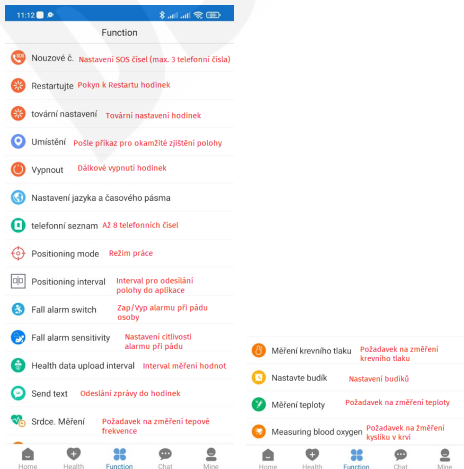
11:12

Function

Nouzové č. Nastavení SOS čísel (max. 3 telefonní čísla)

Restartujte Pokyn k Restartu hodinek

tovární nastavení Tovární nastavení hodinek

Umístění Pošle příkaz pro okamžité zjištění polohy

Vypnout Dálkové vypnutí hodinek

Nastavení jazyka a časového pásma

telefonní seznam Až 8 telefonních čísel

Positioning mode Režim práce

Positioning interval Interval pro odesílání polohy do aplikace

Fall alarm switch Zap/Vyp alarmu při pádu osoby

Fall alarm sensitivity Nastavení citlivosti alarmu při pádu

Health data upload interval Interval měření hodnot

Send text Odeslání zprávy do hodinek

Srdce. Měření Požadavek na změření tepové frekvence

Home Health Function Chat Mine

Měření krevního tlaku Požadavek na změření krevního tlaku

Nastavte budík Nastavení budíků

Měření teploty Požadavek na změření teploty

Measuring blood oxygen Požadavek na změření kysliku v krvi

Home Health Function Chat Mine